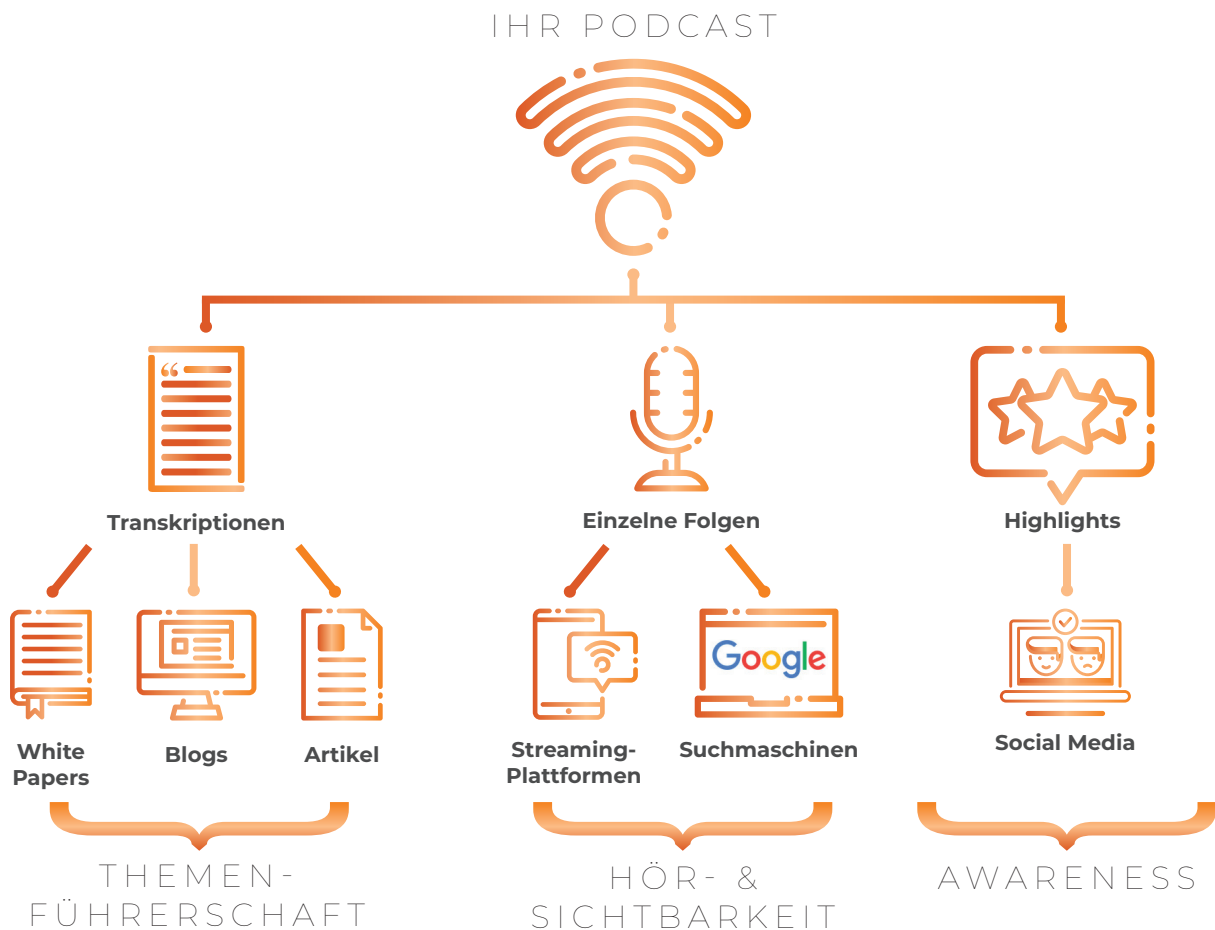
IHR PODCAST

Transkriptionen

Einzelne Folgen

Highlights

White Papers

Blogs

Artikel

Google

Streaming-Plattformen

Suchmaschinen

Social Media

THEMEN-FÜHRERSCHAFT

HÖR- & SICHTBARKEIT

AWARENESS